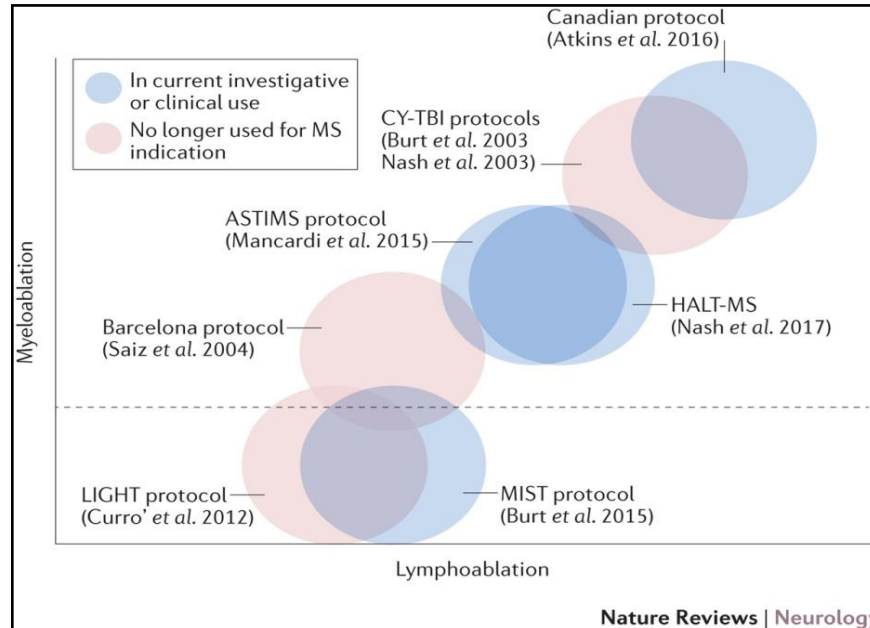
In current investigative or clinical use
No longer used for MS indication

Canadian protocol
(Atkins et al. 2016)

CY-TBI protocols
(Burt et al. 2003
Nash et al. 2003)

ASTIMS protocol
(Mancardi et al. 2015)

HALT-MS
(Nash et al. 2017)

Barcelona protocol
(Saiz et al. 2004)

LIGHT protocol
(Curro' et al. 2012)

MIST protocol
(Burt et al. 2015)

Myeloablation

Lymphoablation

Nature Reviews | Neurolog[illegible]